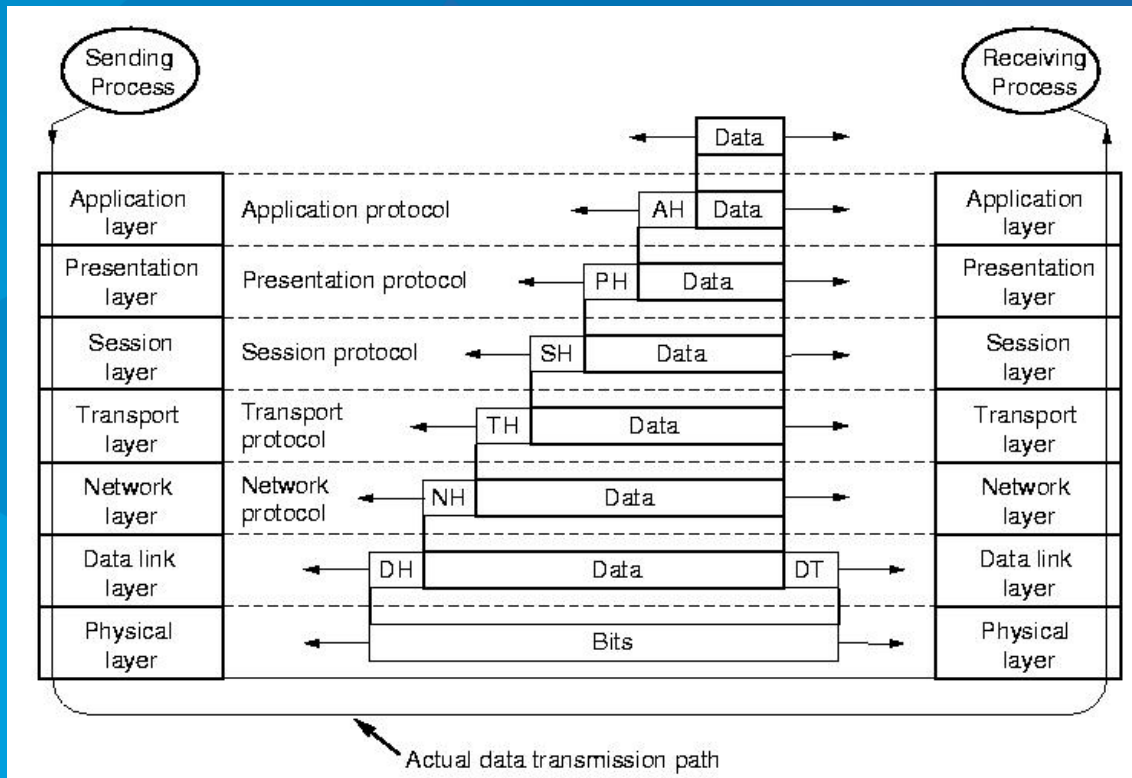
Sending Process

Receiving Process

Data

Application layer

Application protocol

AH

Data

Application layer

Presentation layer

Presentation protocol

PH

Data

Presentation layer

Session layer

Session protocol

SH

Data

Session layer

Transport layer

Transport protocol

TH

Data

Transport layer

Network layer

Network protocol

NH

Data

Network layer

Data link layer

DH

Data

DT

Data link layer

Physical layer

Bits

Physical layer

Actual data transmission path